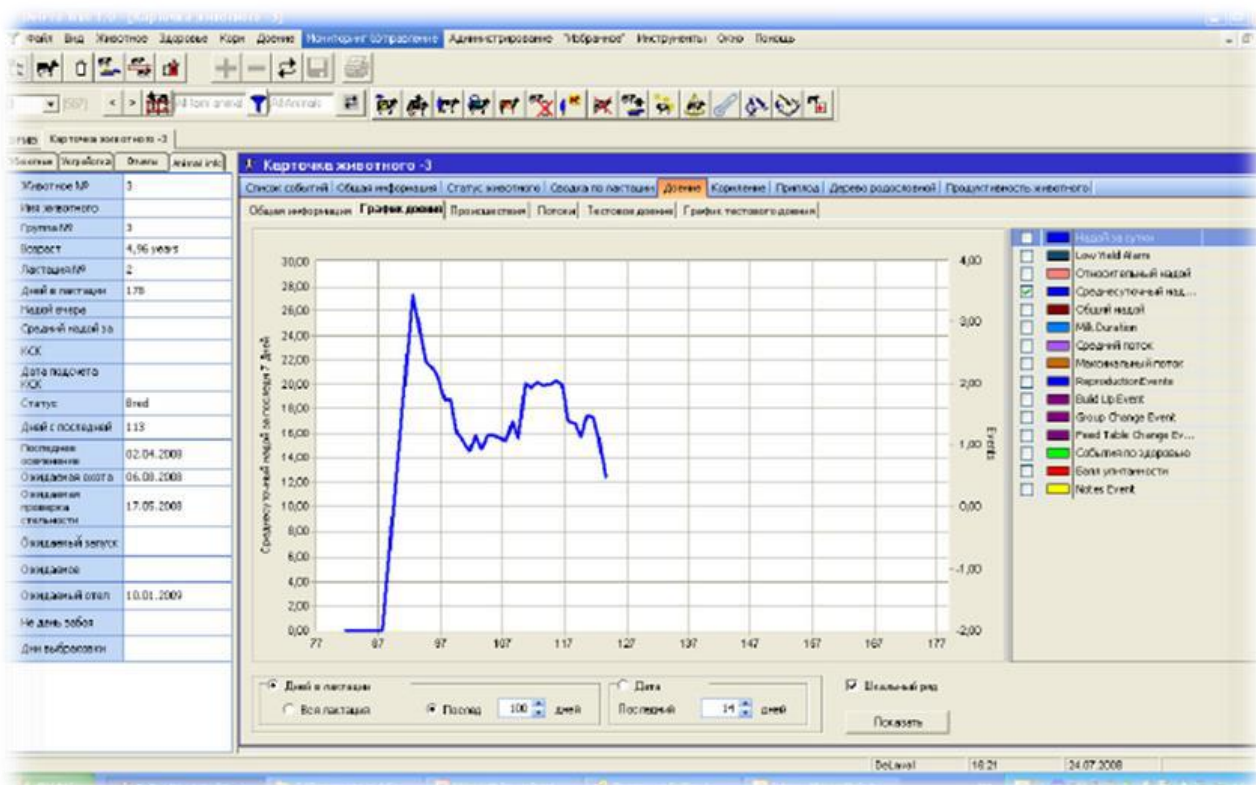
Файл Вид Животное Здоровье Корм Доение Мониторинг (Управление) Администрирование "Избранное" Инструменты Окно Помощь

All farm animal All Animals

Карточка животного -3

Животное Устройства Отелы Animal info

| | |
|---|---|
| Животное № | 3 |
| Имя животного | |
| Группа № | 3 |
| Возраст | 4,96 years |
| Лактация № | 2 |
| Дней в лактации | 178 |
| Надой вчера | |
| Средний надой за | |
| КСК | |
| Дата подсчета КСК | |
| Статус | Bred |
| Дней с последней | 113 |
| Последнее осеменение | 02.04.2008 |
| Ожидаемая охота | 06.08.2008 |
| Ожидаемая проверка стельности | 17.05.2008 |
| Ожидаемый запуск | |
| Ожидаемое | |
| Ожидаемый отел | 10.01.2009 |
| Не день забоя | |
| Дни выбраковки | |

Карточка животного -3

Список событий | Общая информация | Статус животного | Сводка по лактации | Доение | Кормление | Приплод | Дерево родословной | Продуктивность животного

Общая информация | График доений | Происшествия | Потоки | Тестовое доение | График тестового доения

Среднесуточный надой за последние 7 дней

30,00
28,00
26,00
24,00
22,00
20,00
18,00
16,00
14,00
12,00
10,00
8,00
6,00
4,00
2,00
0,00

77 87 97 107 117 127 137 147 157 167 177

4,00
3,00
2,00
1,00
0,00
-1,00
-2,00

Events

Надой за сутки
Low Yield Alarm
Относительный надой
Среднесуточный над...
Общий надой
Milk Duration
Средний поток
Максимальный поток
ReproductionEvents
Build Up Event
Group Change Event
Feed Table Change Ev...
События по здоровью
Боли упитанности
Notes Event

Дней в лактации
Вся лактация
Послед 100 дней
Дата
Последний 14 дней
Исходный ряд
Показать

DeLaval 16:21 24.07.2008